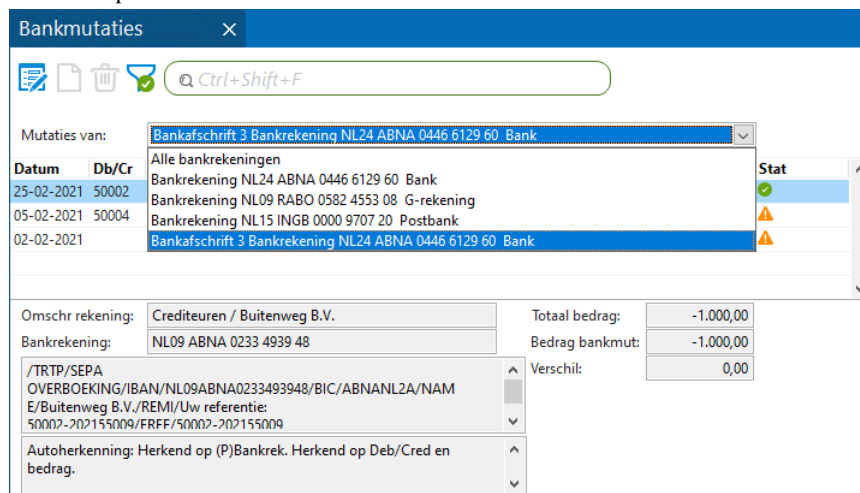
Bankmutaties ×

Ctrl+Shift+F

Mutaties van: Bankafschrift 3 Bankrekening NL24 ABNA 0446 6129 60 Bank

Alle bankrekeningen
Bankrekening NL24 ABNA 0446 6129 60 Bank
Bankrekening NL09 RABO 0582 4553 08 G-rekening
Bankrekening NL15 INGB 0000 9707 20 Postbank
Bankafschrift 3 Bankrekening NL24 ABNA 0446 6129 60 Bank

| Datum | Db/Cr | Stat |
|---|---|---|
| 25-02-2021 | 50002 | |
| 05-02-2021 | 50004 | |
| 02-02-2021 | | |

Omschr rekening: Crediteuren / Buitenweg B.V.
Bankrekening: NL09 ABNA 0233 4939 48

Totaal bedrag: -1.000,00
Bedrag bankmut: -1.000,00
Verschil: 0,00

/TRTP/SEPA OVERBOEKING/IBAN/NL09ABNA0233493948/BIC/ABNANL2A/NAME/Buitenweg B.V./REMI/Uw referentie: 50002-202155009/EREF/50002-202155009

Autoherkenning: Herkend op (P)Bankrek. Herkend op Deb/Cred en bedrag.